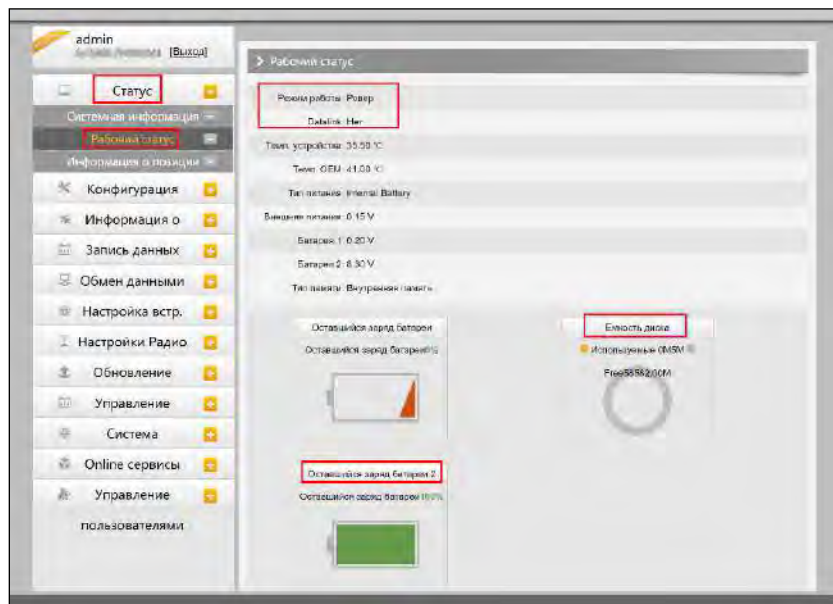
admin
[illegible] [Выход]

Статус
Системная информация
Рабочий статус
Информация о позиции
Конфигурация
Информация о
Запись данных
Обмен данными
Настройка встр.
Настройки Радио
Обновление
Управление
Система
Online сервисы
Управление пользователями

Рабочий статус

Режим работы: Ровер
Datalink: Нет
Темп. устройства: 35.50 °C
Темп. OEM: 41.00 °C
Тип питания: Internal Battery
Внешнее питание: 0.15 V
Батарея 1: 0.20 V
Батарея 2: 8.30 V
Тип памяти: Внутренняя память

Оставшийся заряд батареи
Оставшийся заряд батареи 0%

Емкость диска
Используемые 0M5M
Free58582.00M

Оставшийся заряд батареи 2
Оставшийся заряд батареи 100%